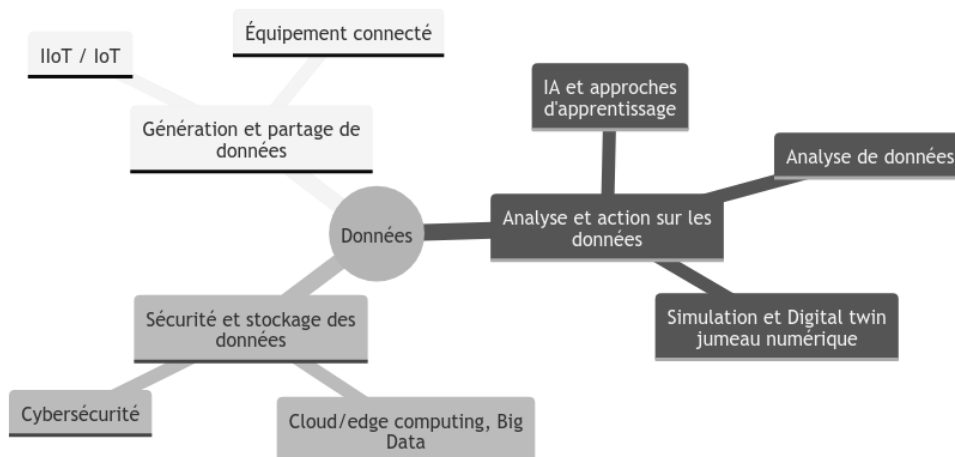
IIoT / IoT

Équipement connecté

Génération et partage de données

Données

IA et approches d'apprentissage

Analyse de données

Analyse et action sur les données

Simulation et Digital twin jumeau numérique

Sécurité et stockage des données

Cybersécurité

Cloud/edge computing, Big Data